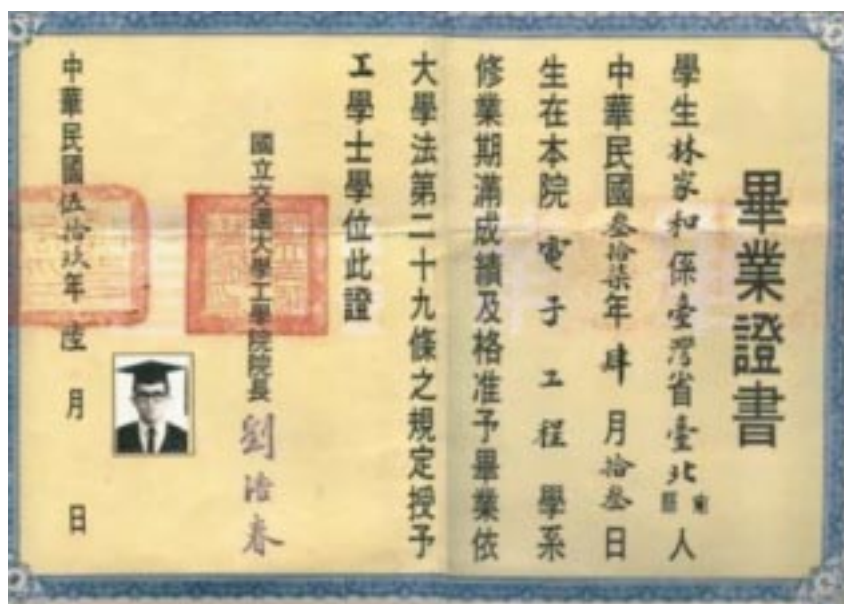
畢業證書

學生林家和係臺灣省臺北縣市人

中華民國叁拾柒年肆月拾叁日

生在本院電子工程學系

修業期滿成績及格准予畢業依

大學法第二十九條之規定授予

工學士學位此證

國立交通大學工學院院長 劉浩春

中華民國伍拾玖年陸月日